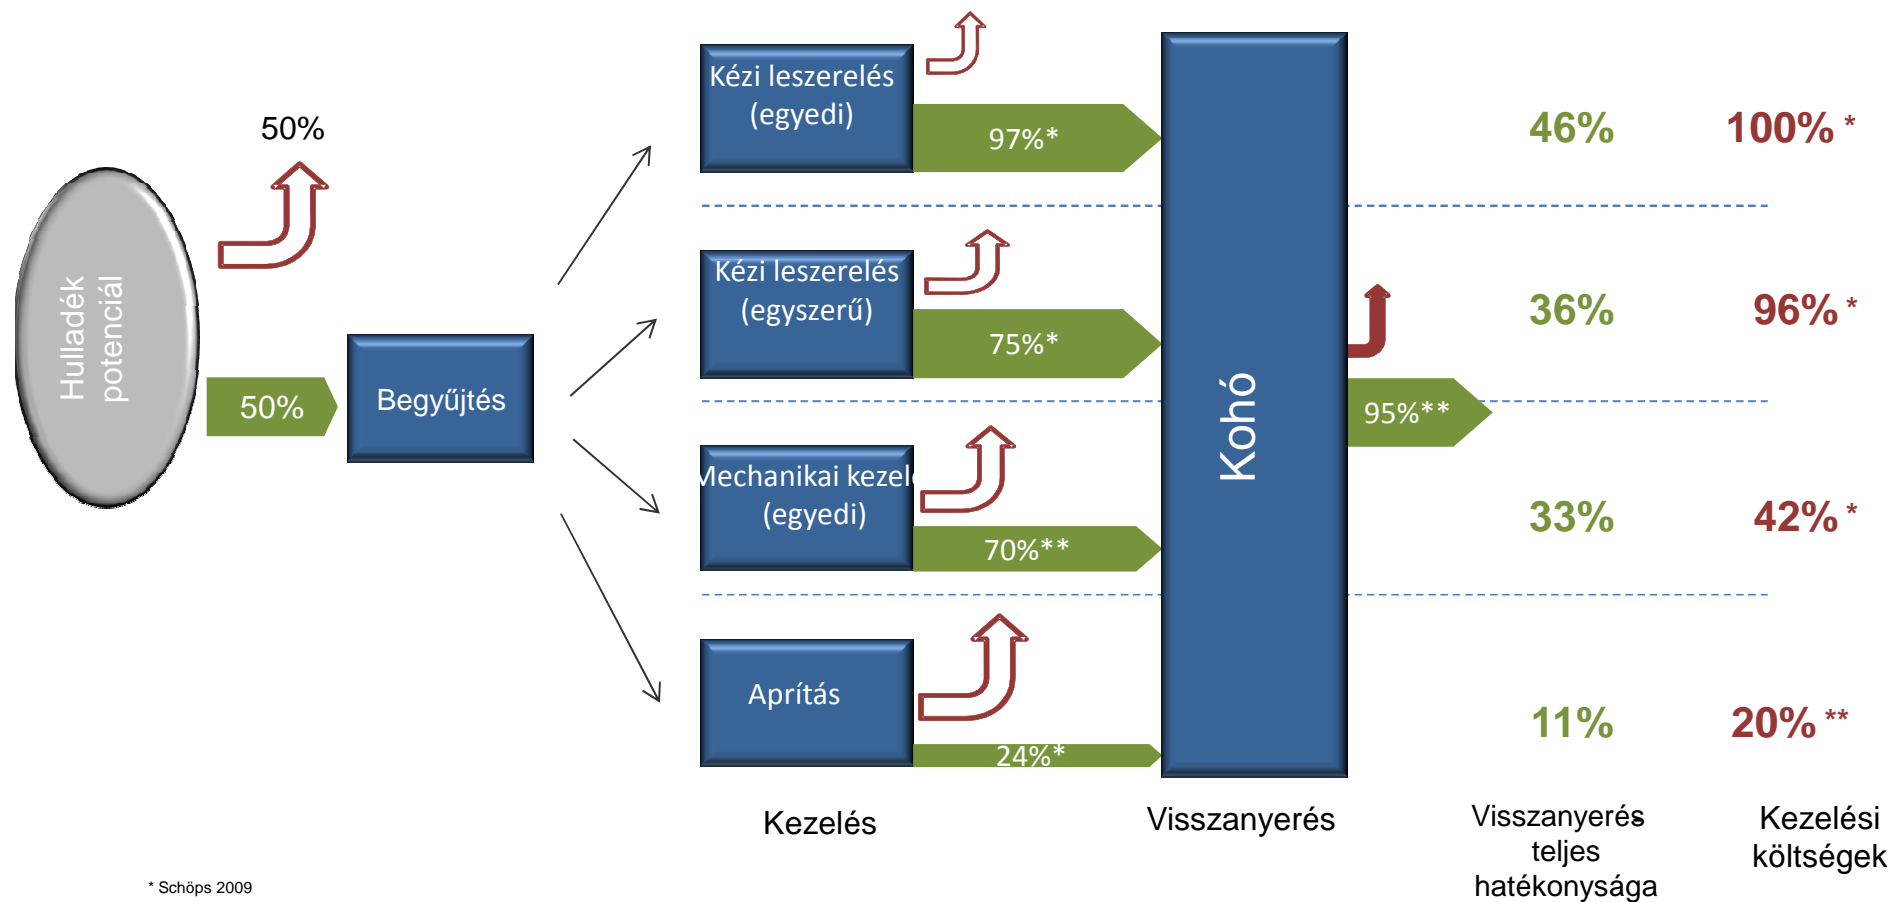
Hulladék potenciál

50%

50%

Begyűjtés

Kézi leszerelés (egyedi)

97%*

Kézi leszerelés (egyszerű)

75%*

Mechanikai kezel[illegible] (egyedi)

70%**

Aprítás

24%*

Kohó

95%**

46%

100% *

36%

96% *

33%

42% *

11%

20% **

Kezelés

Visszanyerés

Visszanyerés teljes hatékonysága

Kezelési költségek

* Schöps 2009